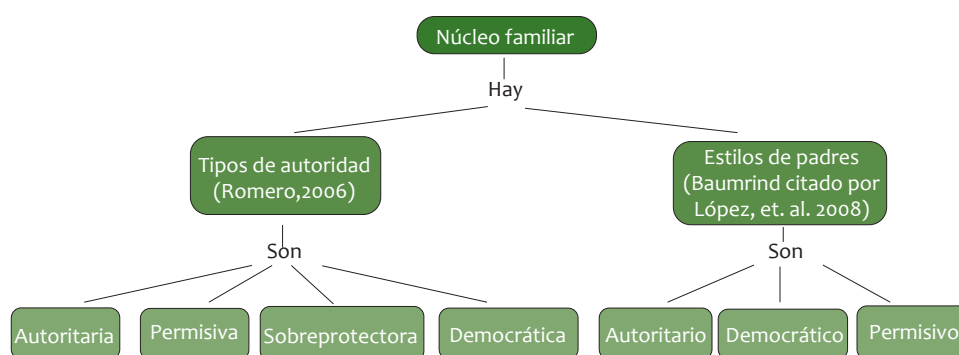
Núcleo familiar

Hay

Tipos de autoridad (Romero,2006)

Son

Autoritaria

Permisiva

Sobreprotectora

Democrática

Estilos de padres (Baumrind citado por López, et. al. 2008)

Son

Autoritario

Democrático

Permisivo